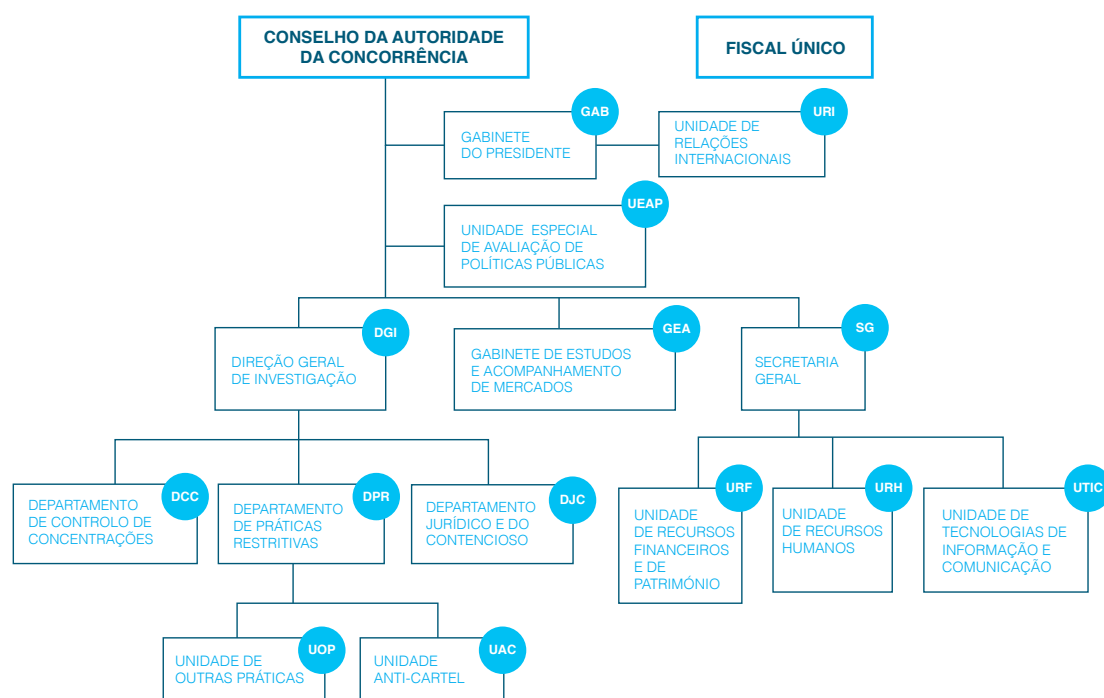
CONSELHO DA AUTORIDADE DA CONCORRÊNCIA

FISCAL ÚNICO

GAB
GABINETE DO PRESIDENTE

URI
UNIDADE DE RELAÇÕES INTERNACIONAIS

UEAP
UNIDADE ESPECIAL DE AVALIAÇÃO DE POLÍTICAS PÚBLICAS

DGI
DIREÇÃO GERAL DE INVESTIGAÇÃO

GEA
GABINETE DE ESTUDOS E ACOMPANHAMENTO DE MERCADOS

SG
SECRETARIA GERAL

DCC
DEPARTAMENTO DE CONTROLO DE CONCENTRAÇÕES

DPR
DEPARTAMENTO DE PRÁTICAS RESTRITIVAS

DJC
DEPARTAMENTO JURÍDICO E DO CONTENCIOSO

URF
UNIDADE DE RECURSOS FINANCEIROS E DE PATRIMÓNIO

URH
UNIDADE DE RECURSOS HUMANOS

UTIC
UNIDADE DE TECNOLOGIAS DE INFORMAÇÃO E COMUNICAÇÃO

UOP
UNIDADE DE OUTRAS PRÁTICAS

UAC
UNIDADE ANTI-CARTEL